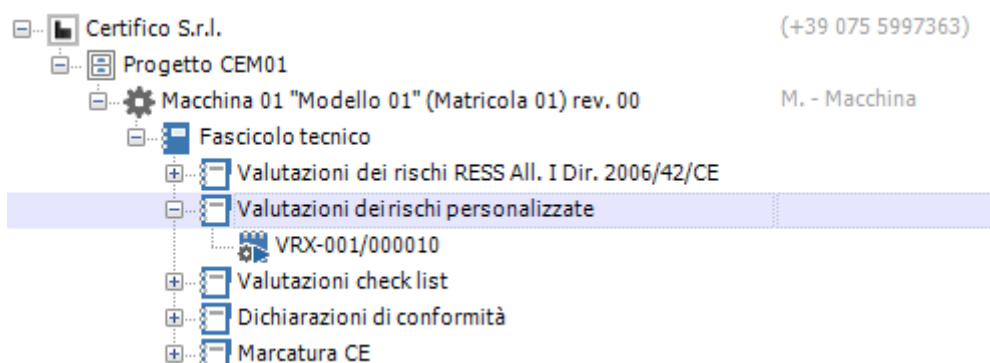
Certifico S.r.l. (+39 075 5997363)
Progetto CEM01
Macchina 01 "Modello 01" (Matricola 01) rev. 00 M. - Macchina
Fascicolo tecnico
Valutazioni dei rischi RESS All. I Dir. 2006/42/CE
Valutazioni dei rischi personalizzate
VRX-001/000010
Valutazioni check list
Dichiarazioni di conformità
Marcatura CE